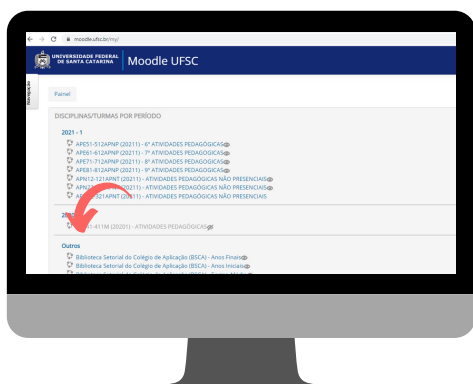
moodle.ufsc.br/my/

UNIVERSIDADE FEDERAL DE SANTA CATARINA

Moodle UFSC

Navegação

Painel

DISCIPLINAS/TURMAS POR PERÍODO

2021 - 1

APE51-512APNP (20211) - 6º ATIVIDADES PEDAGÓGICAS

APE61-612APNP (20211) - 7º ATIVIDADES PEDAGÓGICAS

APE71-712APNP (20211) - 8º ATIVIDADES PEDAGÓGICAS

APE81-812APNP (20211) - 9º ATIVIDADES PEDAGÓGICAS

APN12-121APNP (20211) - ATIVIDADES PEDAGÓGICAS NÃO PRESENCIAIS

APN2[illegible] (20211) - ATIVIDADES PEDAGÓGICAS NÃO PRESENCIAIS

A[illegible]321APNP (20211) - ATIVIDADES PEDAGÓGICAS NÃO PRESENCIAIS

20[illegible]

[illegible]1-411M (20201) - ATIVIDADES PEDAGÓGICAS

Outros

Biblioteca Setorial do Colégio de Aplicação (BSCA) - Anos Finais

Biblioteca Setorial do Colégio de Aplicação (BSCA) - Anos Iniciais

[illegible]